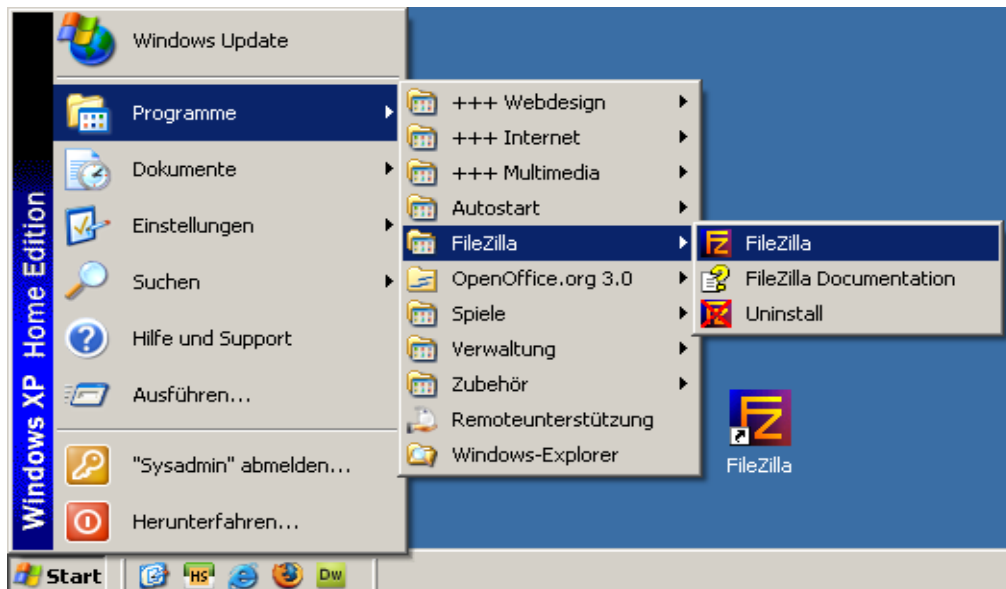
Windows XP Home Edition

Windows Update

Programme

Dokumente

Einstellungen

Suchen

Hilfe und Support

Ausführen...

"Sysadmin" abmelden...

Herunterfahren...

+++ Webdesign

+++ Internet

+++ Multimedia

Autostart

FileZilla

OpenOffice.org 3.0

Spiele

Verwaltung

Zubehör

Remoteunterstützung

Windows-Explorer

FileZilla

FileZilla Documentation

Uninstall

FileZilla

Start

HS

Dw